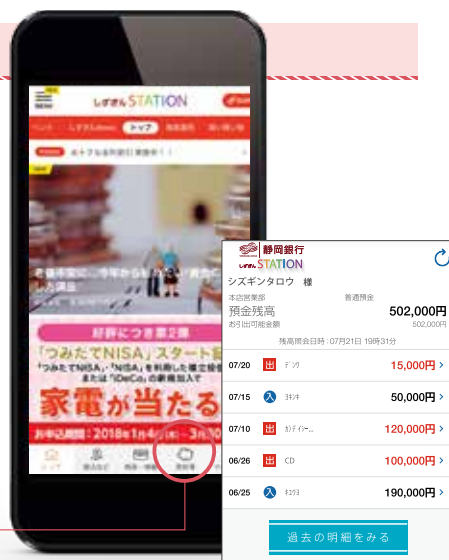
MENU しずぎん STATION

トップ

好評につき第2弾

「つみたてNISA」スタート

「つみたてNISA」・「NISA」を利用した積立投資 または「iDeCo」の新規加入で

家電が当たる

お申込期間：2018年1月4日(木)～3月30

静岡銀行
しずぎん STATION

シズギンタロウ　様

本店営業部　普通預金

預金残高　502,000円

お引出可能金額　502,000円

残高照会日時：07月21日 19時31分

| | | | |
|---|---|---|---|
| 07/20 | 出 | デンワ | 15,000円 |
| 07/15 | 入 | ヨキンキ | 50,000円 |
| 07/10 | 出 | カ-ドデイ-... | 120,000円 |
| 06/26 | 出 | CD | 100,000円 |
| 06/25 | 入 | キユウヨ | 190,000円 |

過去の明細をみる